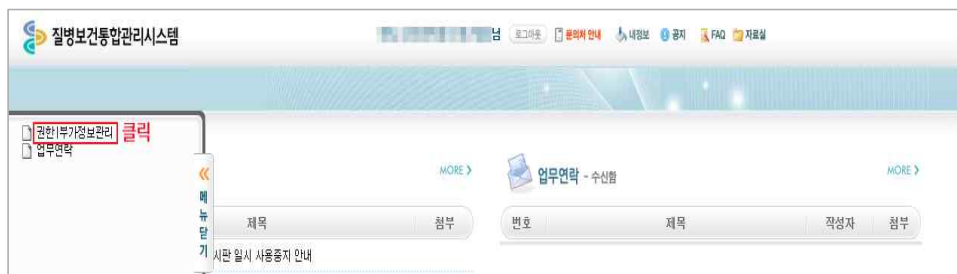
질병보건통합관리시스템

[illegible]님 로그아웃 문의처 안내 내정보 공지 FAQ 자료실

권한|부가정보관리 클릭
업무연락

«
메
뉴
닫
기

MORE ›

제목 첨부

시판 일시 사용중지 안내

업무연락 - 수신함 MORE ›

| 번호 | 제목 | 작성자 | 첨부 |
|---|---|---|---|